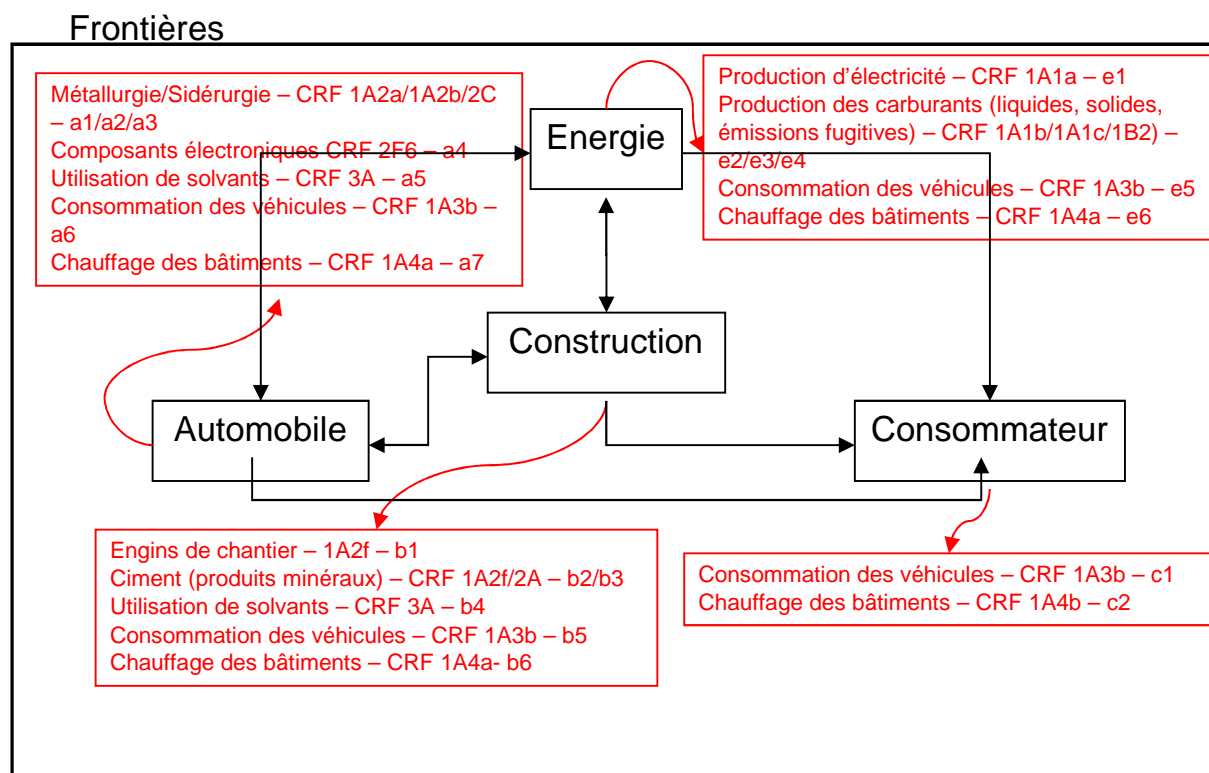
Frontières

Métallurgie/Sidérurgie – CRF 1A2a/1A2b/2C – a1/a2/a3
Composants électroniques CRF 2F6 – a4
Utilisation de solvants – CRF 3A – a5
Consommation des véhicules – CRF 1A3b – a6
Chauffage des bâtiments – CRF 1A4a – a7

Energie

Production d'électricité – CRF 1A1a – e1
Production des carburants (liquides, solides, émissions fugitives) – CRF 1A1b/1A1c/1B2) – e2/e3/e4
Consommation des véhicules – CRF 1A3b – e5
Chauffage des bâtiments – CRF 1A4a – e6

Construction

Automobile

Consommateur

Engins de chantier – 1A2f – b1
Ciment (produits minéraux) – CRF 1A2f/2A – b2/b3
Utilisation de solvants – CRF 3A – b4
Consommation des véhicules – CRF 1A3b – b5
Chauffage des bâtiments – CRF 1A4a- b6

Consommation des véhicules – CRF 1A3b – c1
Chauffage des bâtiments – CRF 1A4b – c2